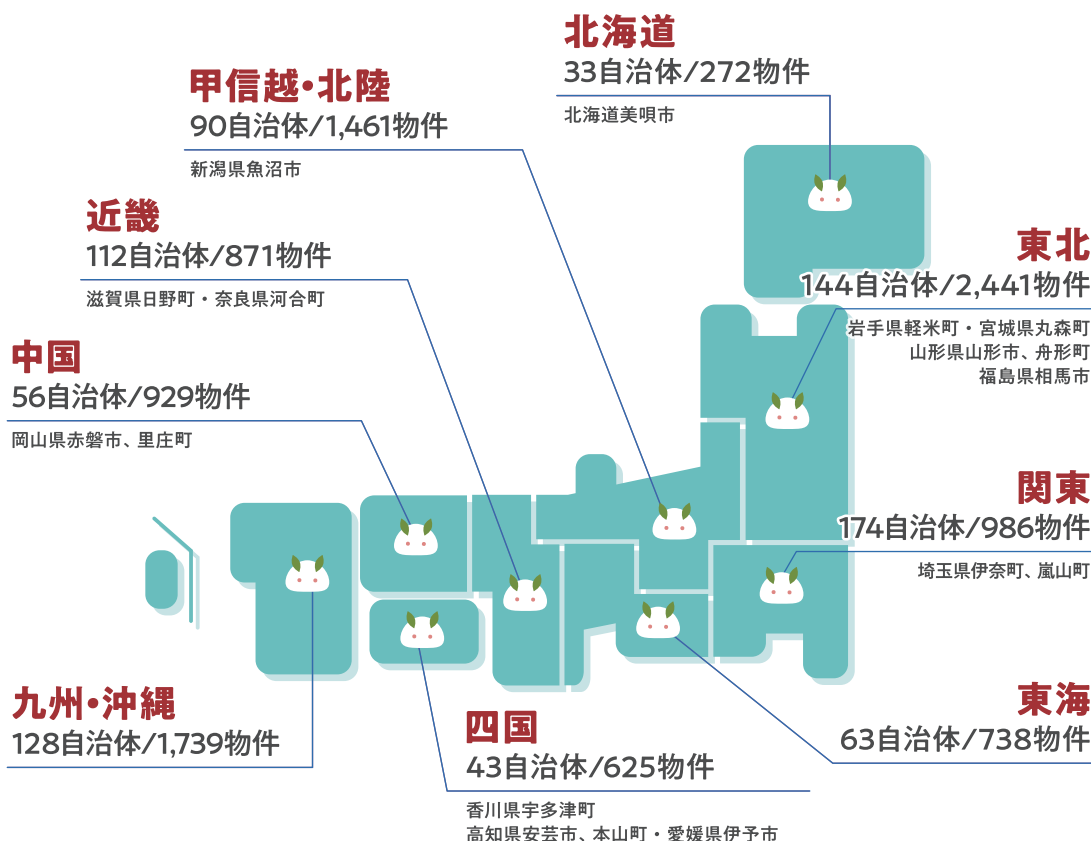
北海道
33自治体/272物件
北海道美唄市

甲信越・北陸
90自治体/1,461物件
新潟県魚沼市

近畿
112自治体/871物件
滋賀県日野町・奈良県河合町

中国
56自治体/929物件
岡山県赤磐市、里庄町

東北
144自治体/2,441物件
岩手県軽米町・宮城県丸森町
山形県山形市、舟形町
福島県相馬市

関東
174自治体/986物件
埼玉県伊奈町、嵐山町

九州・沖縄
128自治体/1,739物件

四国
43自治体/625物件
香川県宇多津町
高知県安芸市、本山町・愛媛県伊予市

東海
63自治体/738物件